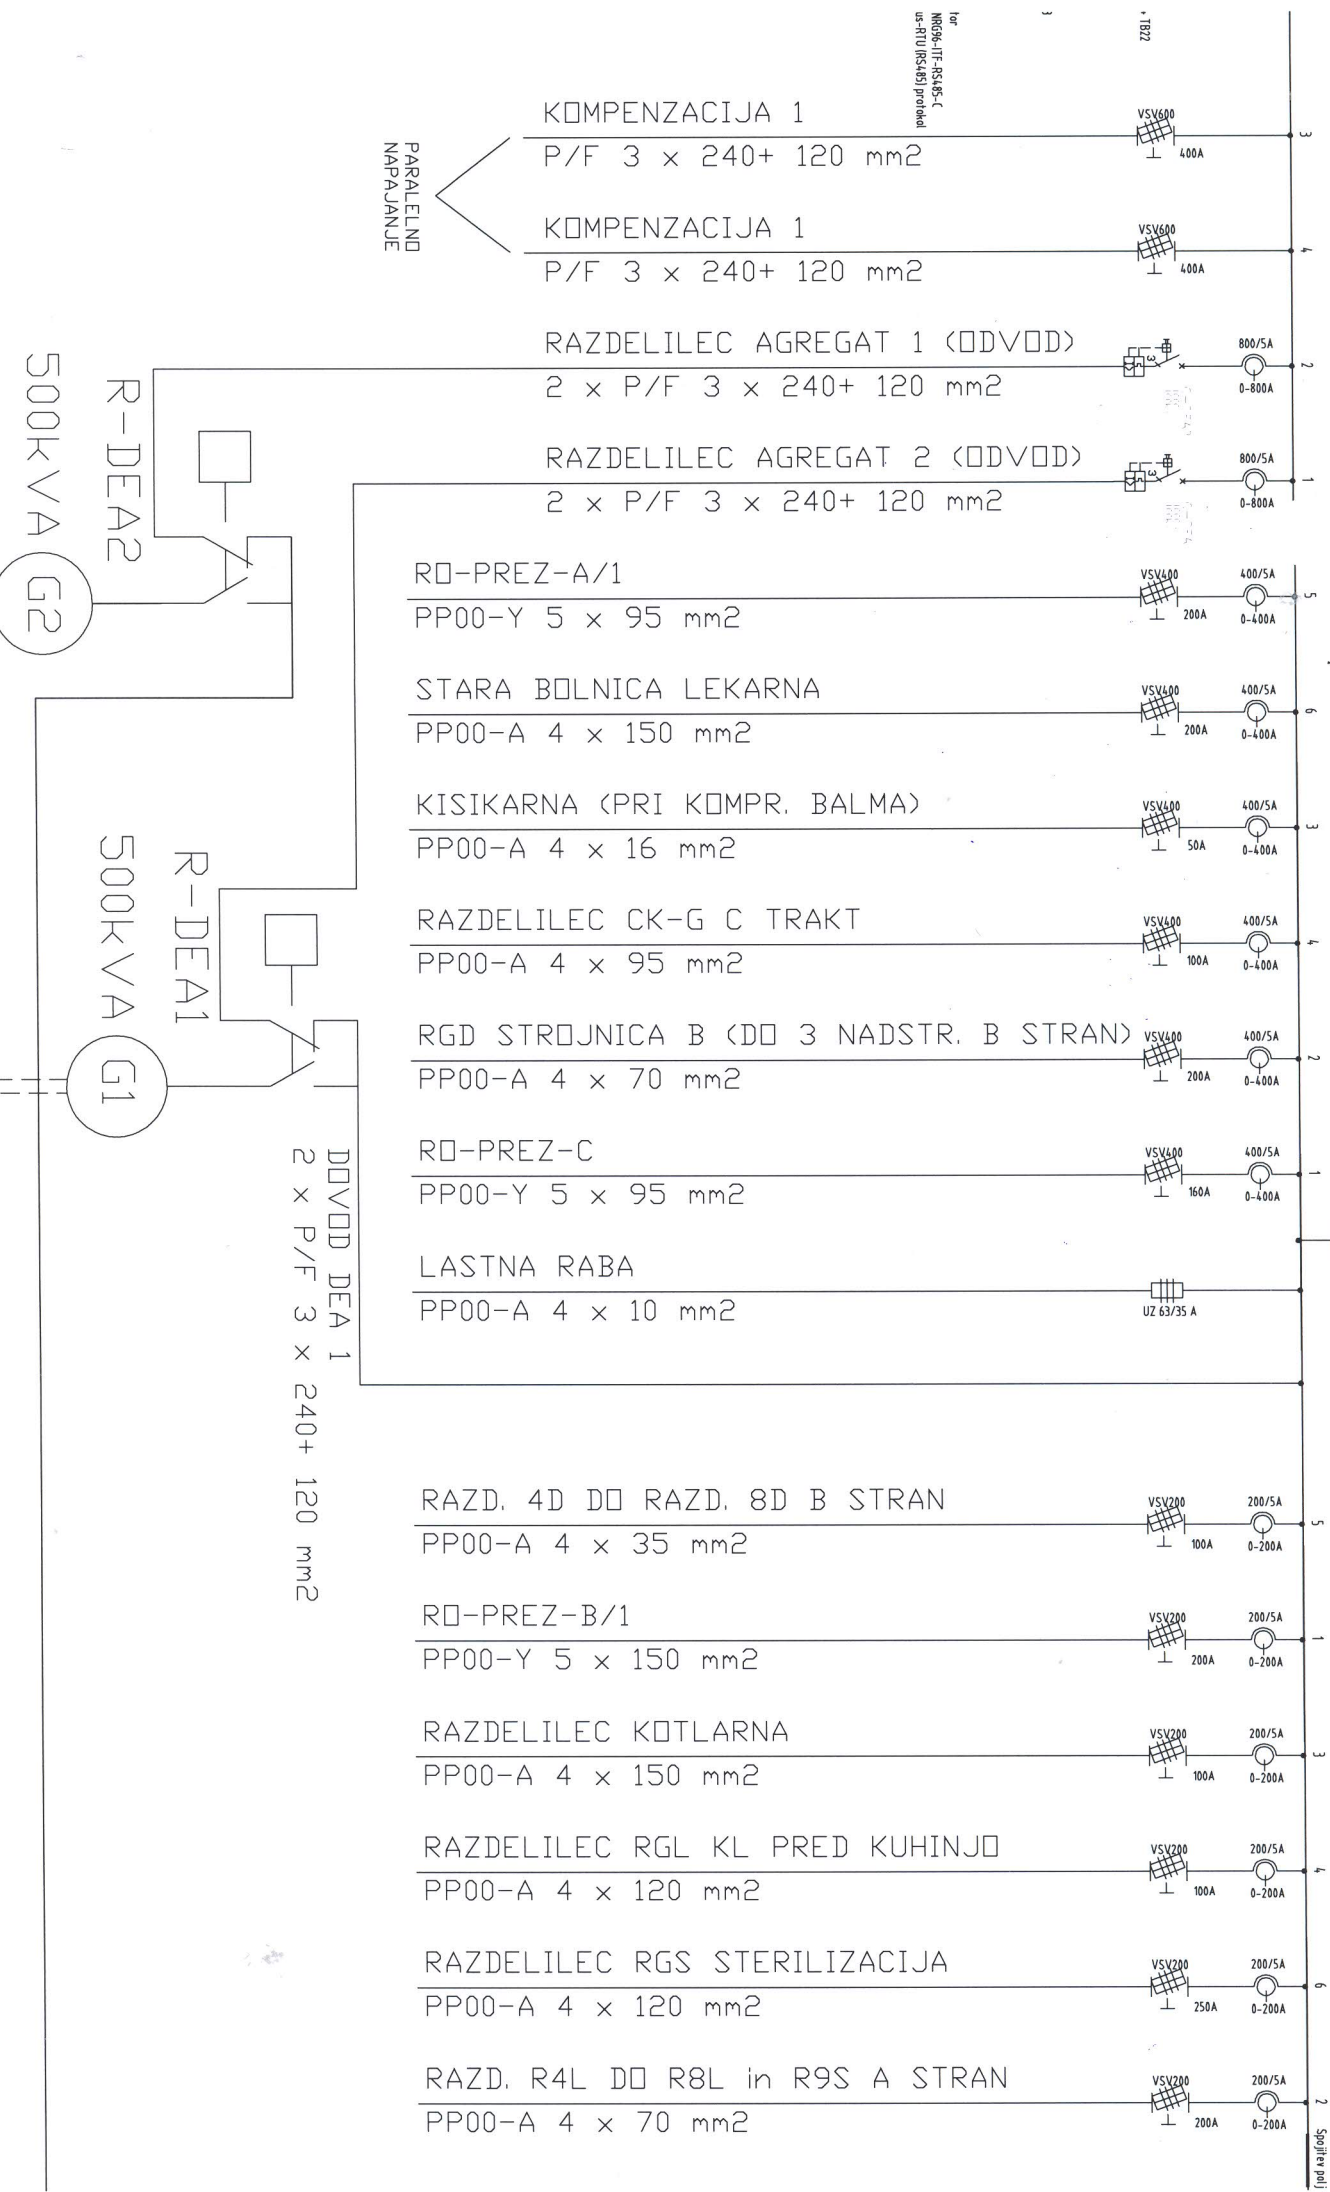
tor
NRG96-ITF-RS485-C
us-RTU (RS485) protokol

+TB22

PARALELNO NAPAJANJE

KOMPENZACIJA 1
P/F 3 x 240+ 120 mm2
VSV600
400A
3

KOMPENZACIJA 1
P/F 3 x 240+ 120 mm2
VSV600
400A
4

RAZDELILEC AGREGAT 1 (ODVOD)
2 x P/F 3 x 240+ 120 mm2
800/5A
0-800A
2

RAZDELILEC AGREGAT 2 (ODVOD)
2 x P/F 3 x 240+ 120 mm2
800/5A
0-800A
1

R-DEA2
500kVA
G2

RO-PREZ-A/1
PP00-Y 5 x 95 mm2
VSV400
200A
400/5A
0-400A
5

STARA BOLNICA LEKARNA
PP00-A 4 x 150 mm2
VSV400
200A
400/5A
0-400A
6

KISIKARNA (PRI KOMPR. BALMA)
PP00-A 4 x 16 mm2
VSV400
50A
400/5A
0-400A
3

RAZDELILEC CK-G C TRAKT
PP00-A 4 x 95 mm2
VSV400
100A
400/5A
0-400A
4

RGD STROJNICA B (DO 3 NADSTR. B STRAN)
PP00-A 4 x 70 mm2
VSV400
200A
400/5A
0-400A
2

R-DEA1
500kVA
G1

RO-PREZ-C
PP00-Y 5 x 95 mm2
VSV400
160A
400/5A
0-400A
1

LASTNA RABA
PP00-A 4 x 10 mm2
UZ 63/35 A

DOVOD DEA 1
2 x P/F 3 x 240+ 120 mm2

RAZD. 4D DO RAZD. 8D B STRAN
PP00-A 4 x 35 mm2
VSV200
100A
200/5A
0-200A
5

RO-PREZ-B/1
PP00-Y 5 x 150 mm2
VSV200
200A
200/5A
0-200A
1

RAZDELILEC KOTLARNA
PP00-A 4 x 150 mm2
VSV200
100A
200/5A
0-200A
3

RAZDELILEC RGL KL PRED KUHINJO
PP00-A 4 x 120 mm2
VSV200
100A
200/5A
0-200A
4

RAZDELILEC RGS STERILIZACIJA
PP00-A 4 x 120 mm2
VSV200
250A
200/5A
0-200A
6

RAZD. R4L DO R8L in R9S A STRAN
PP00-A 4 x 70 mm2
VSV200
200A
200/5A
0-200A
2

Spojitev polj